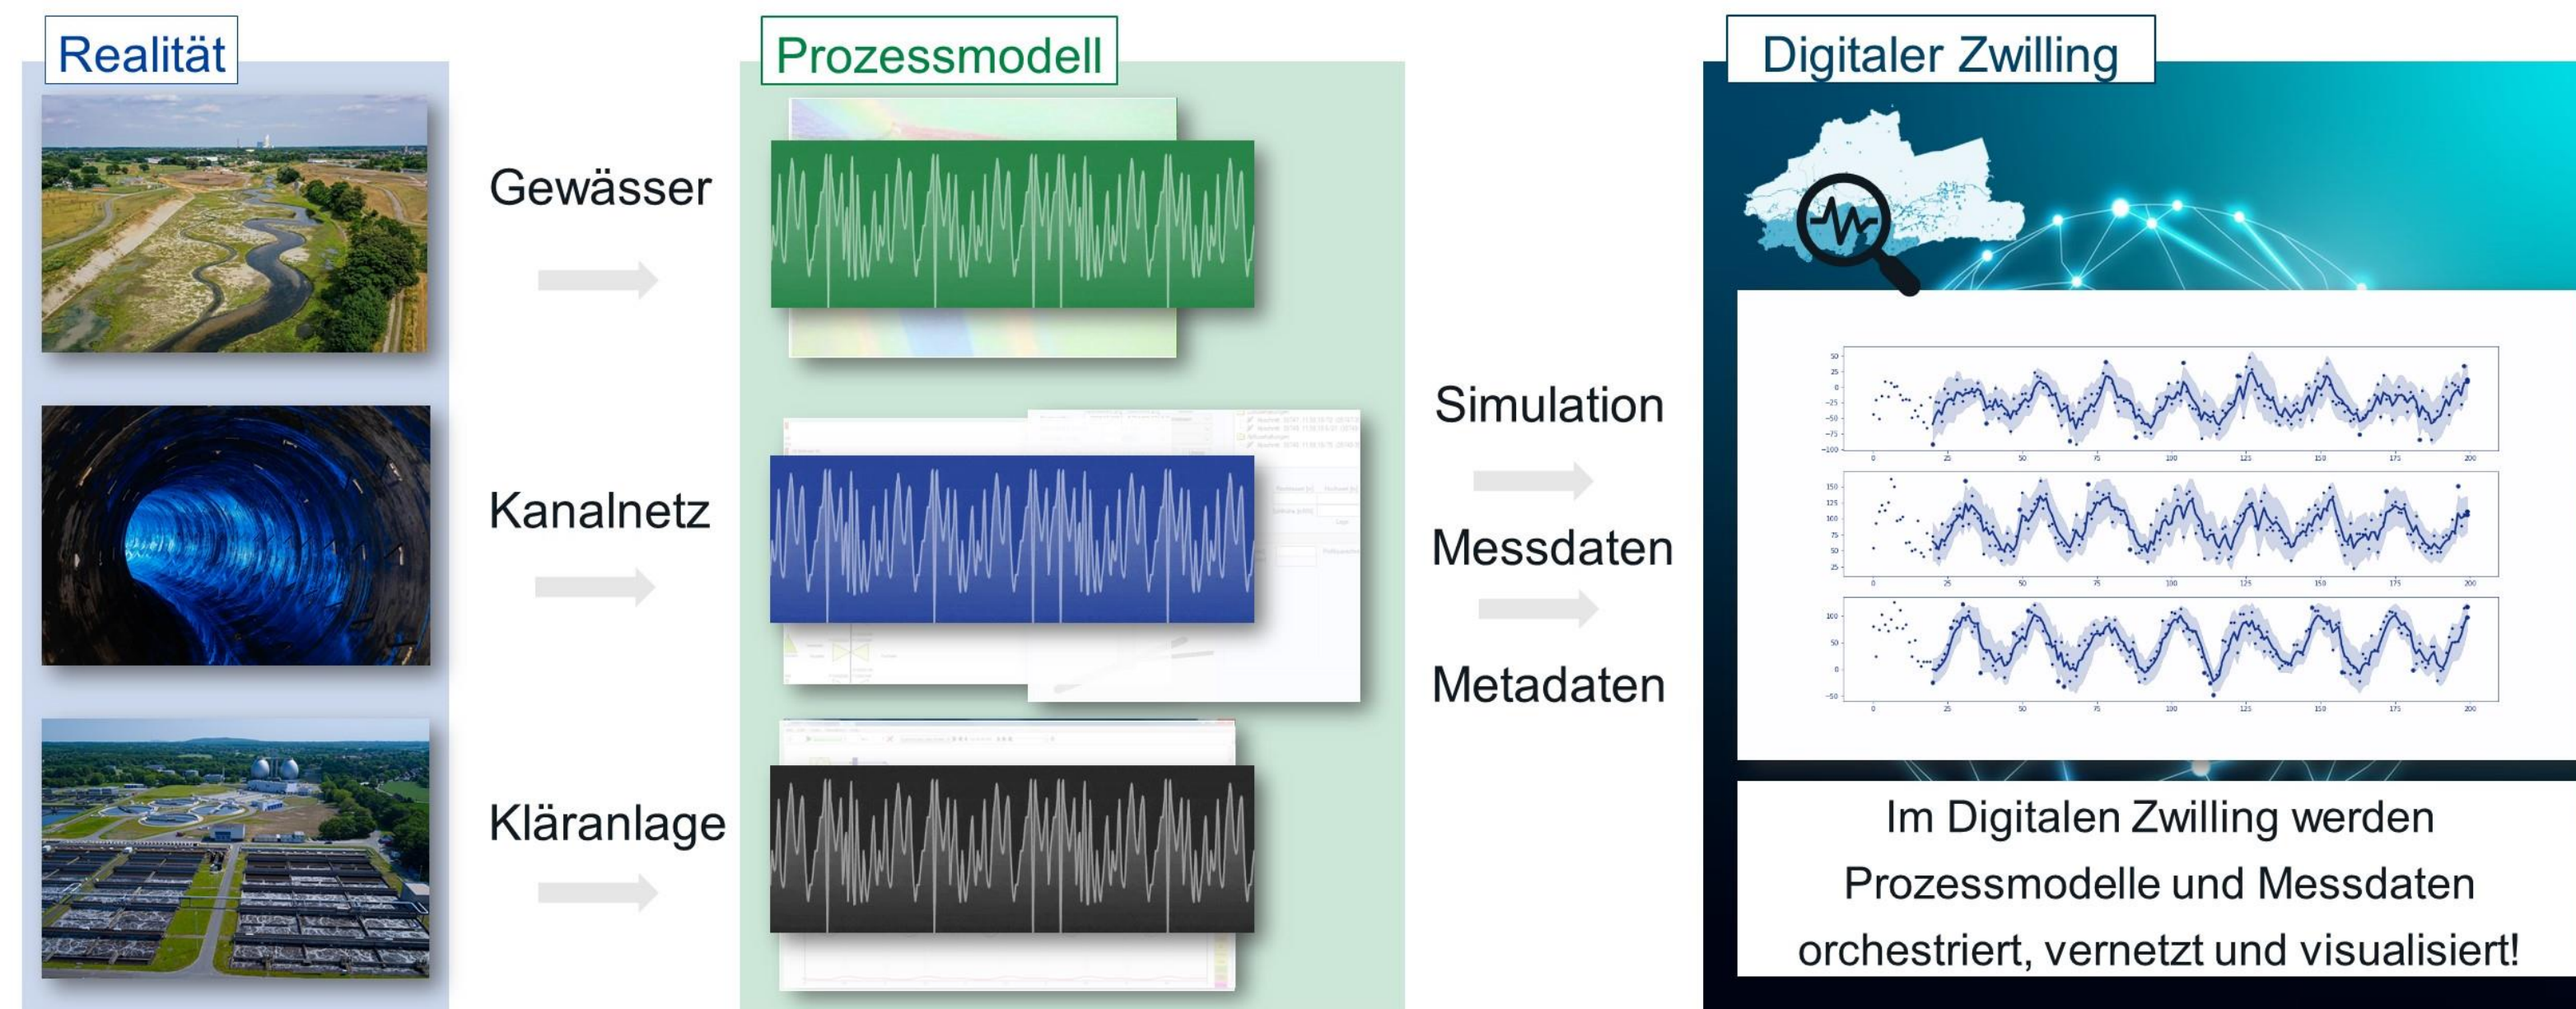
Realität

Prozessmodell

Digitaler Zwilling

Gewässer

Kanalnetz

Kläranlage

Simulation

Messdaten

Metadaten

50
25
0
−25
−50
−75
−100
0 25 50 75 100 125 150 175 200

150
125
100
75
50
25
0 25 50 75 100 125 150 175 200

100
50
0
−50
0 25 50 75 100 125 150 175 200

Im Digitalen Zwilling werden Prozessmodelle und Messdaten orchestriert, vernetzt und visualisiert!